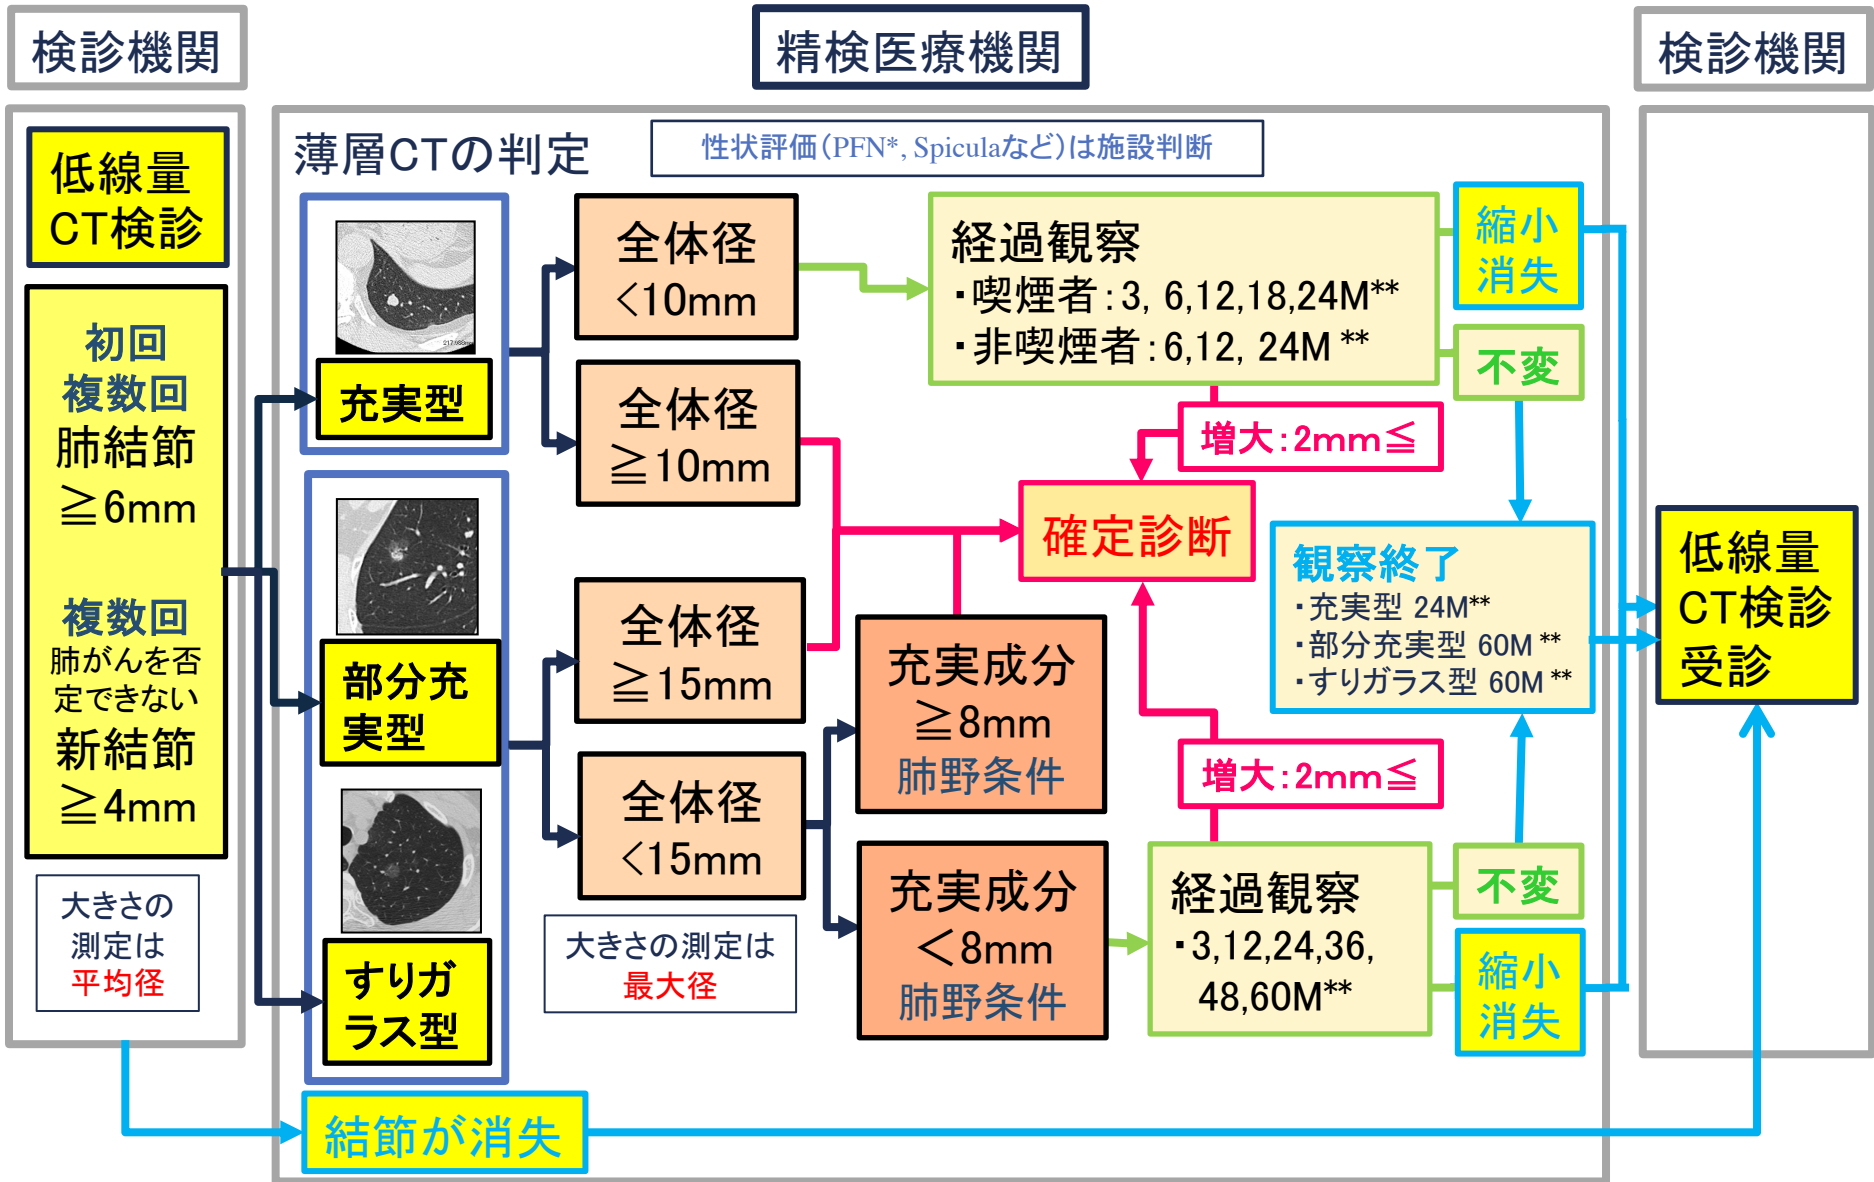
検診機関

精検医療機関

検診機関

低線量CT検診

初回
複数回
肺結節
$\geqq$6mm

複数回
肺がんを否定できない
新結節
$\geqq$4mm

大きさの測定は平均径

薄層CTの判定

性状評価(PFN*, Spiculaなど)は施設判断

充実型

部分充実型

すりガラス型

全体径<10mm

全体径$\geqq$10mm

全体径$\geqq$15mm

全体径<15mm

大きさの測定は最大径

経過観察
・喫煙者：3, 6,12,18,24M**
・非喫煙者：6,12, 24M **

縮小
消失

不変

増大：2mm$\leqq$

確定診断

観察終了
・充実型 24M**
・部分充実型 60M **
・すりガラス型 60M **

充実成分
$\geqq$8mm
肺野条件

充実成分
<8mm
肺野条件

増大：2mm$\leqq$

経過観察
・3,12,24,36, 48,60M**

不変

縮小
消失

低線量CT検診受診

結節が消失